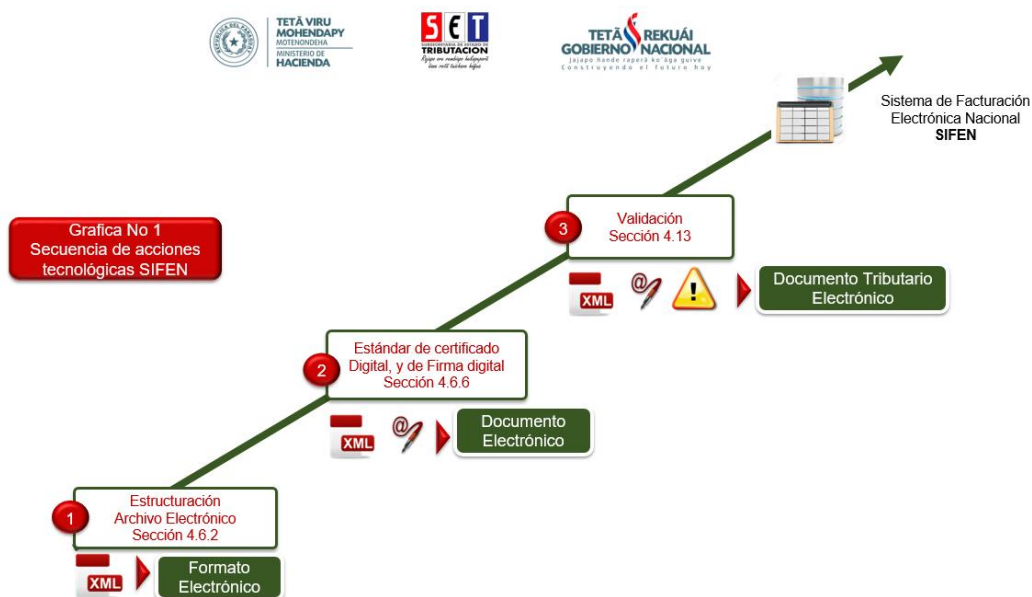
TETÃ VIRU MOHENDAPY MOTENONDEHA
MINISTERIO DE HACIENDA

SET
SUBSECRETARÍA DE ESTADO DE TRIBUTACIÓN
Rejapo ore rembiapo hekopete'
tava reté tekoha hegua

TETÃ REKUÁI GOBIERNO NACIONAL
Jajapo hãnde raperã ko'ága guive
Construyendo el futuro hoy

Sistema de Facturación Electrónica Nacional
SIFEN

Grafica No 1
Secuencia de acciones tecnológicas SIFEN

3
Validación
Sección 4.13

XML

Documento Tributario Electrónico

2
Estándar de certificado Digital, y de Firma digital
Sección 4.6.6

XML

Documento Electrónico

1
Estructuración Archivo Electrónico
Sección 4.6.2

XML

Formato Electrónico